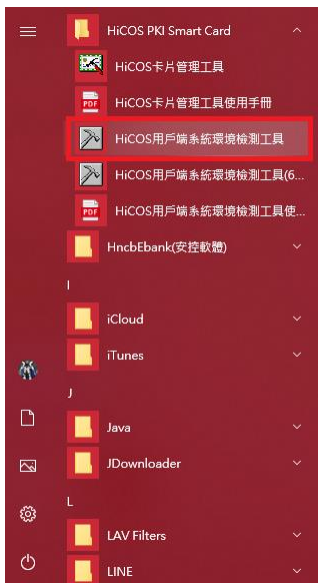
HiCOS PKI Smart Card

HiCOS卡片管理工具

PDF

HiCOS卡片管理工具使用手冊

HiCOS用戶端系統環境檢測工具

HiCOS用戶端系統環境檢測工具(6...

PDF

HiCOS用戶端系統環境檢測工具使...

HncbEbank(安控軟體)

I

iCloud

iTunes

J

Java

JDownloader

L

LAV Filters

LINE